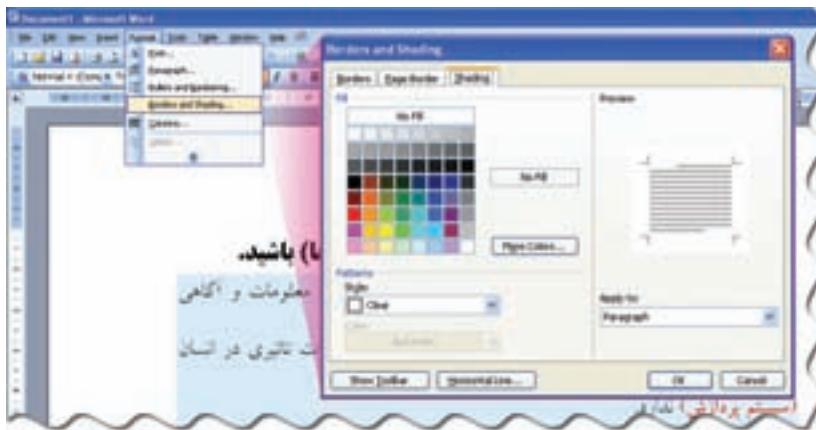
Document1 - Microsoft Word

File Edit View Insert Format Tools Table Window Help

Normal + (Comp

Font...
Paragraph...
Bullets and Numbering...
Borders and Shading...
Columns...
Letter...

Borders and Shading

Borders | Page Border | Shading

Fill

No Fill

No Fill

More Colors...

Patterns

Style:

Clear

Color:

Automatic

Preview

Apply to:

Paragraph

Show Toolbar | Horizontal Line... | OK | Cancel

ا) باشید.

معلومات و آگاهی

ت تأثیری در انسان

(سیستم پردازش) نظام